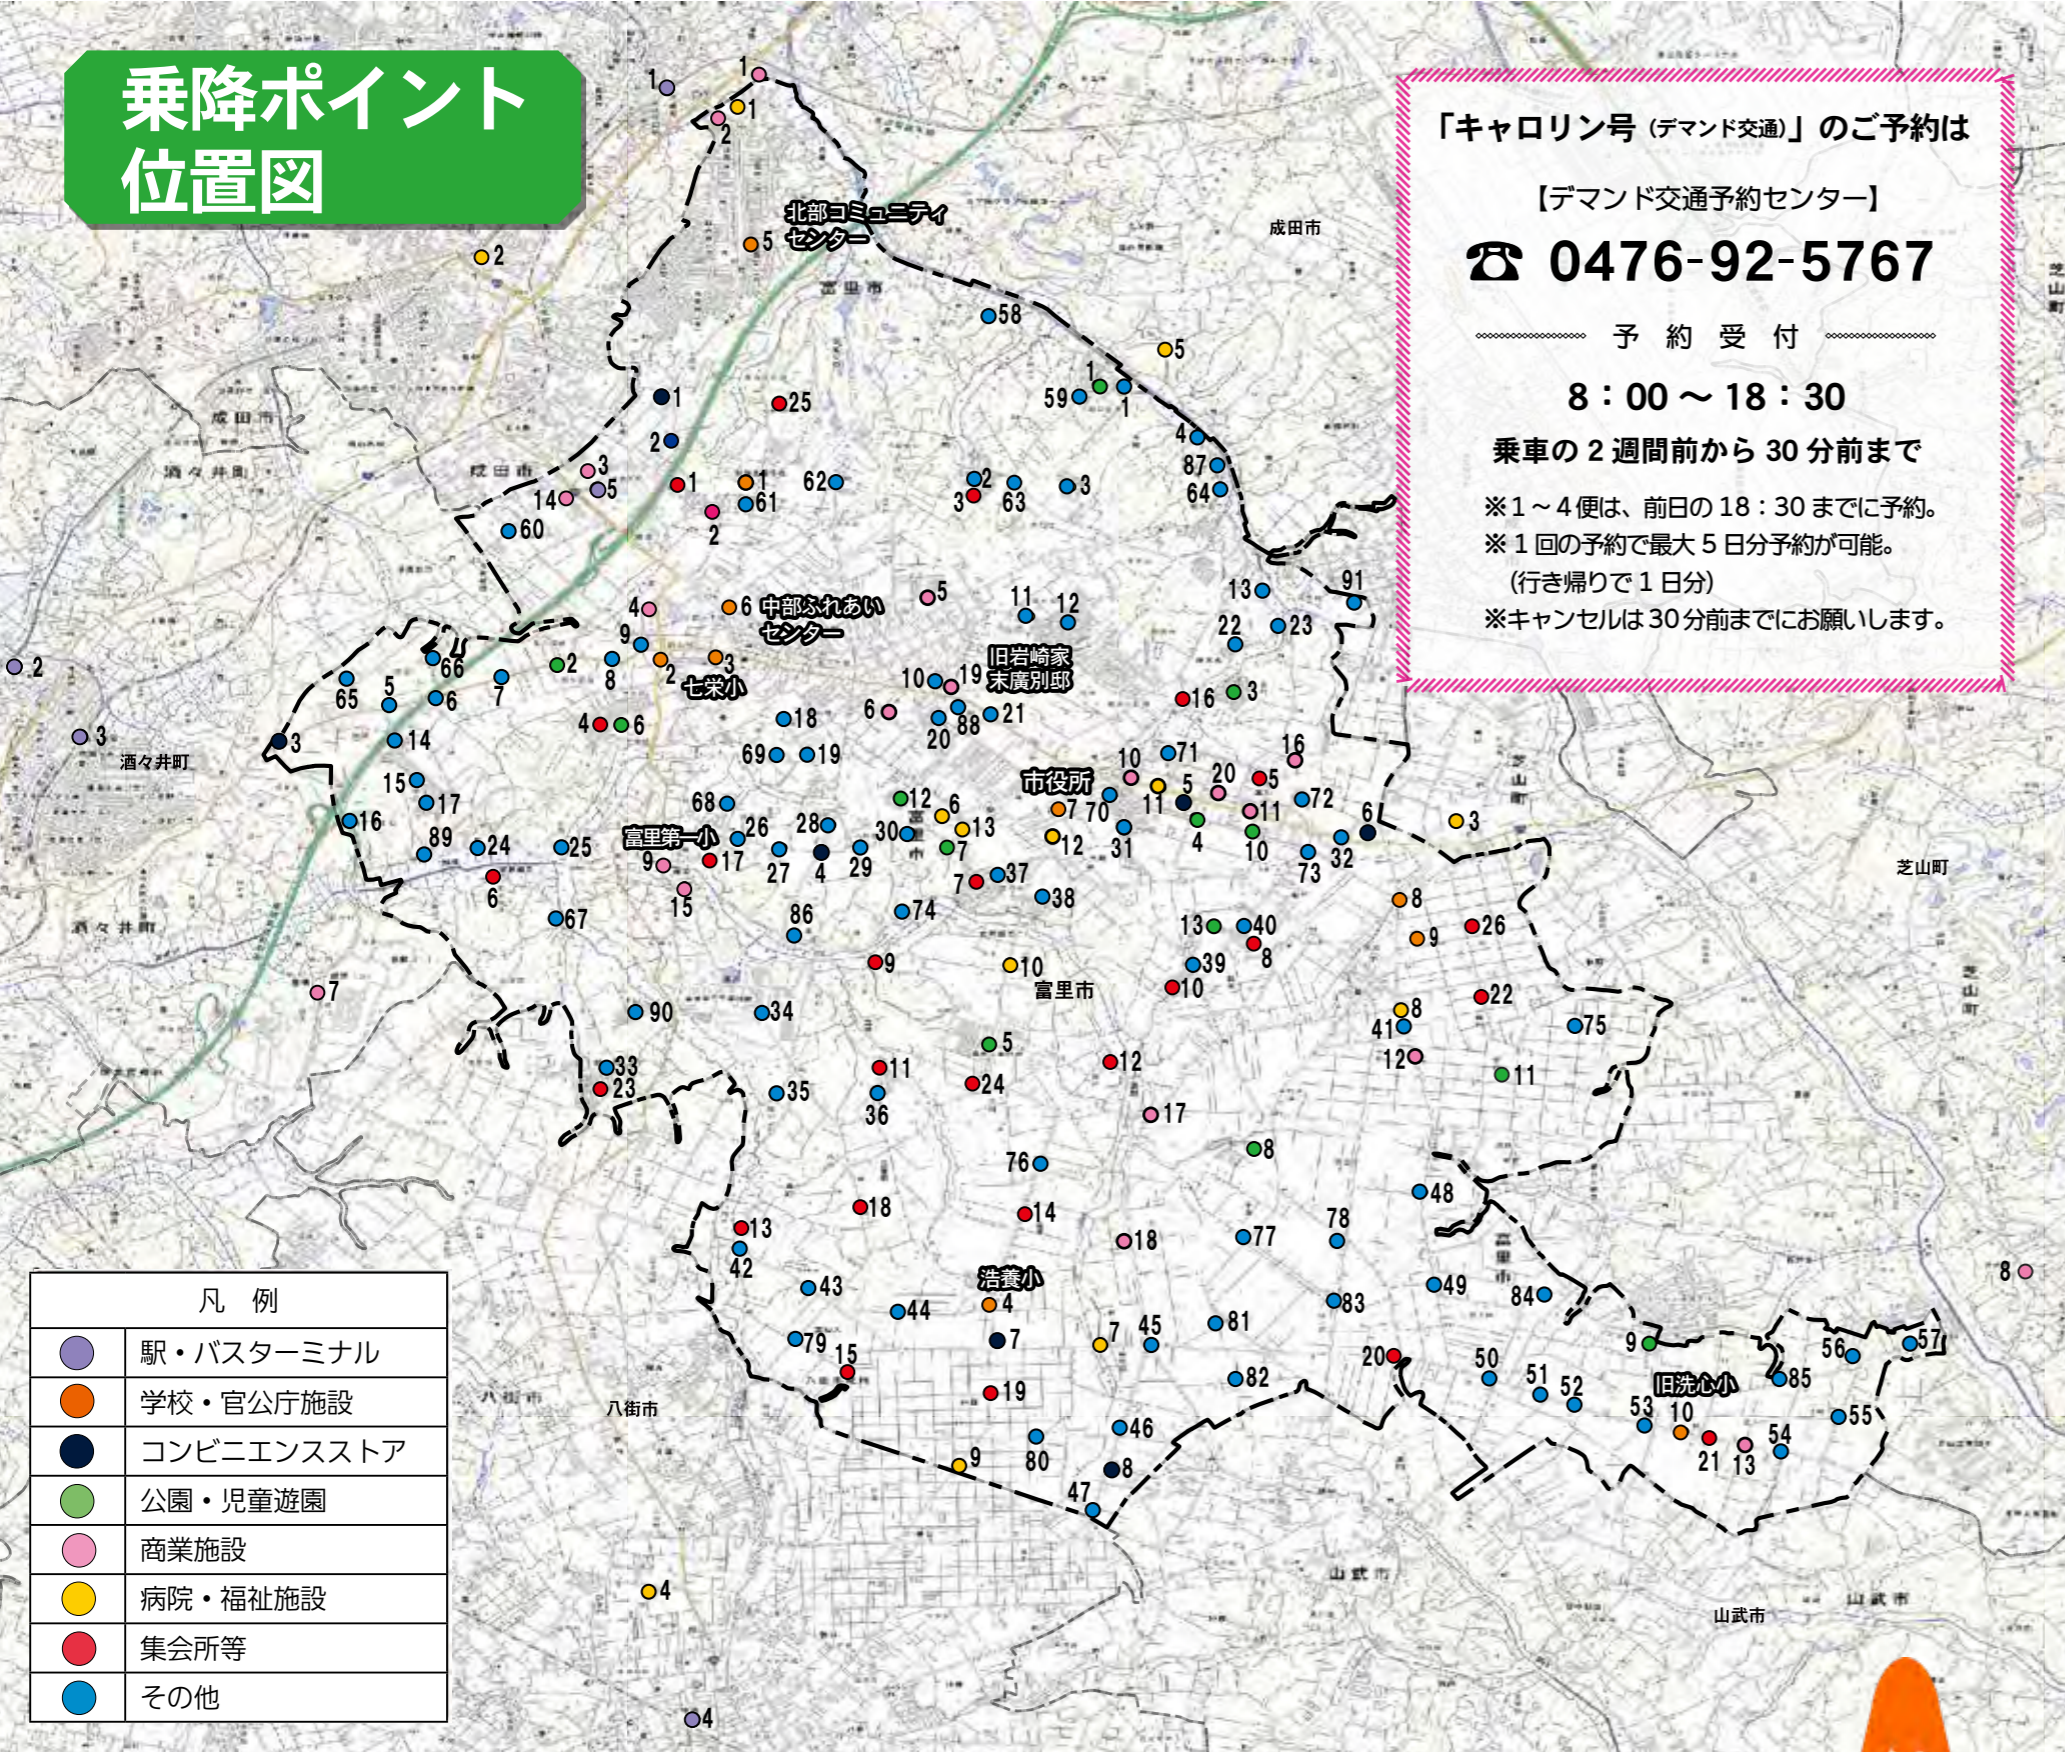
乗降ポイント
位置図

「キャロリン号（デマンド交通）」のご予約は

【デマンド交通予約センター】
☎ 0476-92-5767

予 約 受 付
8：00 〜 18：30
乗車の 2 週間前から 30 分前まで

※1〜4便は、前日の 18：30 までに予約。
※1回の予約で最大5日分予約が可能。
（行き帰りで1日分）
※キャンセルは 30 分前までにお願いします。

北部コミュニティセンター
中部ふれあいセンター
七栄小
旧岩崎家末廣別邸
市役所
富里第一小
浩養小
旧洗心小
富里市
成田市
酒々井町
芝山町
八街市
山武市

| 凡 例 |
|---|
| 駅・バスターミナル |
| 学校・官公庁施設 |
| コンビニエンスストア |
| 公園・児童遊園 |
| 商業施設 |
| 病院・福祉施設 |
| 集会所等 |
| その他 |